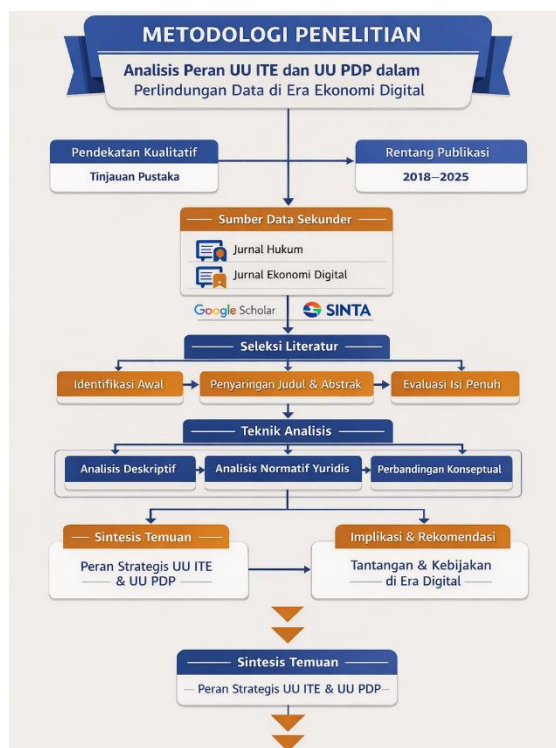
METODOLOGI PENELITIAN

Analisis Peran UU ITE dan UU PDP dalam Perlindungan Data di Era Ekonomi Digital

Pendekatan Kualitatif

Tinjauan Pustaka

Rentang Publikasi

2018–2025

Sumber Data Sekunder

Jurnal Hukum

Jurnal Ekonomi Digital

Google Scholar

SINTA

Seleksi Literatur

Identifikasi Awal

Penyaringan Judul & Abstrak

Evaluasi Isi Penuh

Teknik Analisis

Analisis Deskriptif

Analisis Normatif Yuridis

Perbandingan Konseptual

Sintesis Temuan

Peran Strategis UU ITE & UU PDP

Implikasi & Rekomendasi

Tantangan & Kebijakan di Era Digital

Sintesis Temuan

Peran Strategis UU ITE & UU PDP